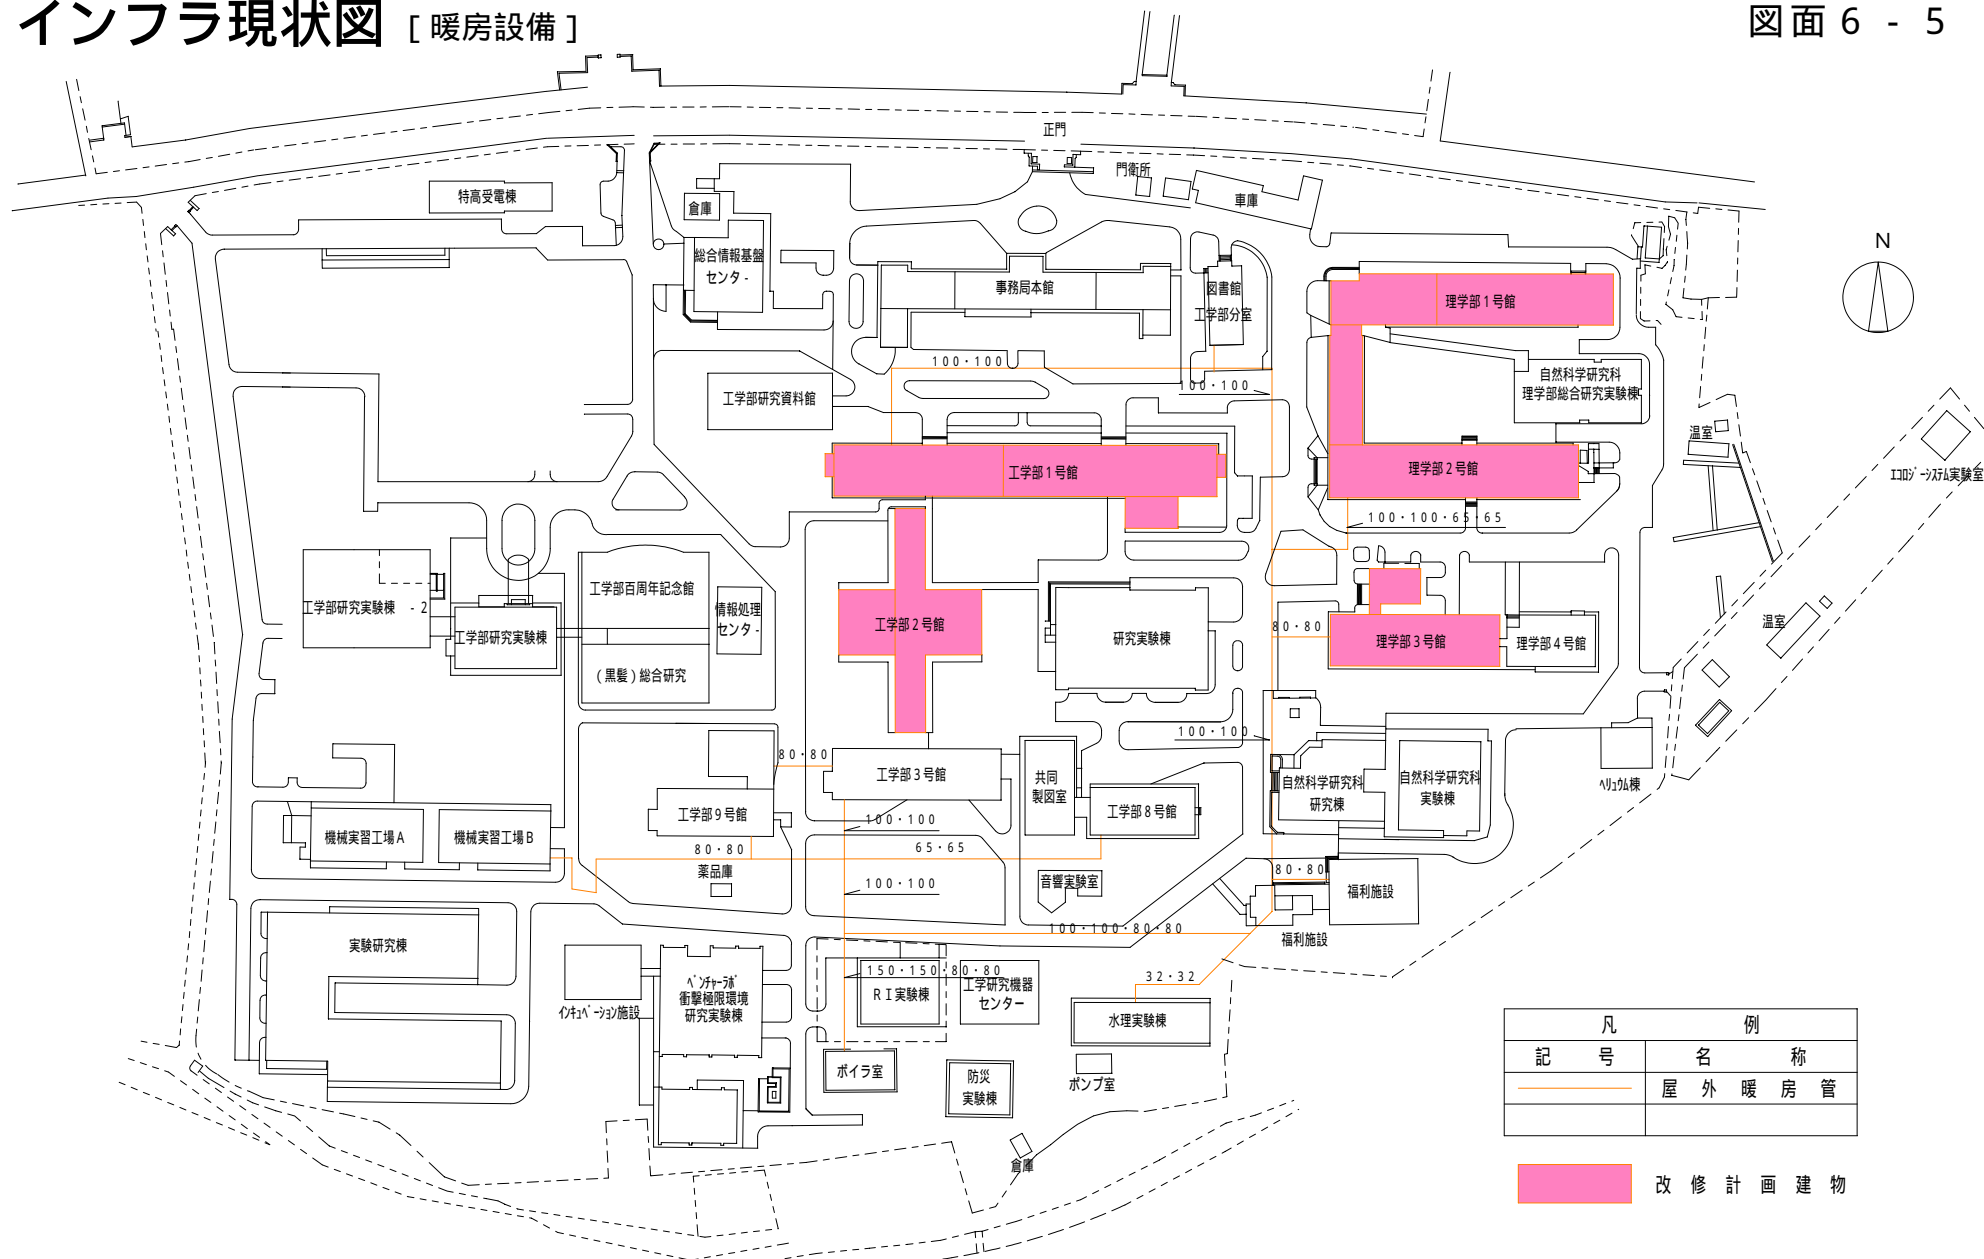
インフラ現状図 [ 暖房設備 ]

図面 6 - 5

正門
門衛所
車庫
特高受電棟
倉庫
総合情報基盤センター
事務局本館
図書館
工学部分室
理学部1号館
N
100・100
100・100
自然科学研究科
理学部総合研究実験棟
工学部研究資料館
温室
工学部1号館
理学部2号館
エコロジーシステム実験室
100・100・65・65
工学部百周年記念館
情報処理センター
工学部研究実験棟 -2
工学部研究実験棟
(黒髪)総合研究
工学部2号館
研究実験棟
80・80
理学部3号館
理学部4号館
温室
100・100
80・80
工学部3号館
共同製図室
自然科学研究科研究棟
自然科学研究科実験棟
ヘリュウム棟
工学部9号館
工学部8号館
100・100
機械実習工場A
機械実習工場B
80・80
65・65
薬品庫
100・100
音響実験室
80・80
福利施設
実験研究棟
100・100・80・80
福利施設
150・150・80・80
32・32
インキュベーション施設
ベンチャーラボ
衝撃極限環境研究実験棟
RI実験棟
工学研究機器センター
水理実験棟
ボイラ室
防災実験棟
ポンプ室
倉庫

| 凡 | 例 |
|---|---|
| 記　号 | 名　称 |
| | 屋 外 暖 房 管 |
| | |

改 修 計 画 建 物